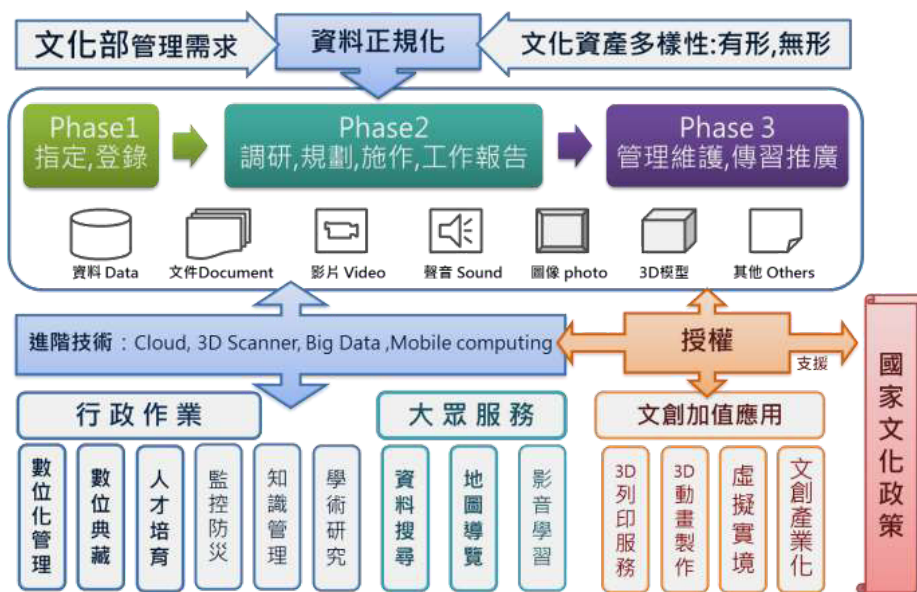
文化部管理需求
資料正規化
文化資產多樣性:有形,無形

Phase1
指定,登錄

Phase2
調研,規劃,施作,工作報告

Phase 3
管理維護,傳習推廣

資料 Data
文件Document
影片 Video
聲音 Sound
圖像 photo
3D模型
其他 Others

進階技術:Cloud, 3D Scanner, Big Data ,Mobile computing

授權
支援

國家文化政策

行政作業
數位化管理
數位典藏
人才培育
監控防災
知識管理
學術研究

大眾服務
資料搜尋
地圖導覽
影音學習

文創加值應用
3D列印服務
3D動畫製作
虛擬實境
文創產業化